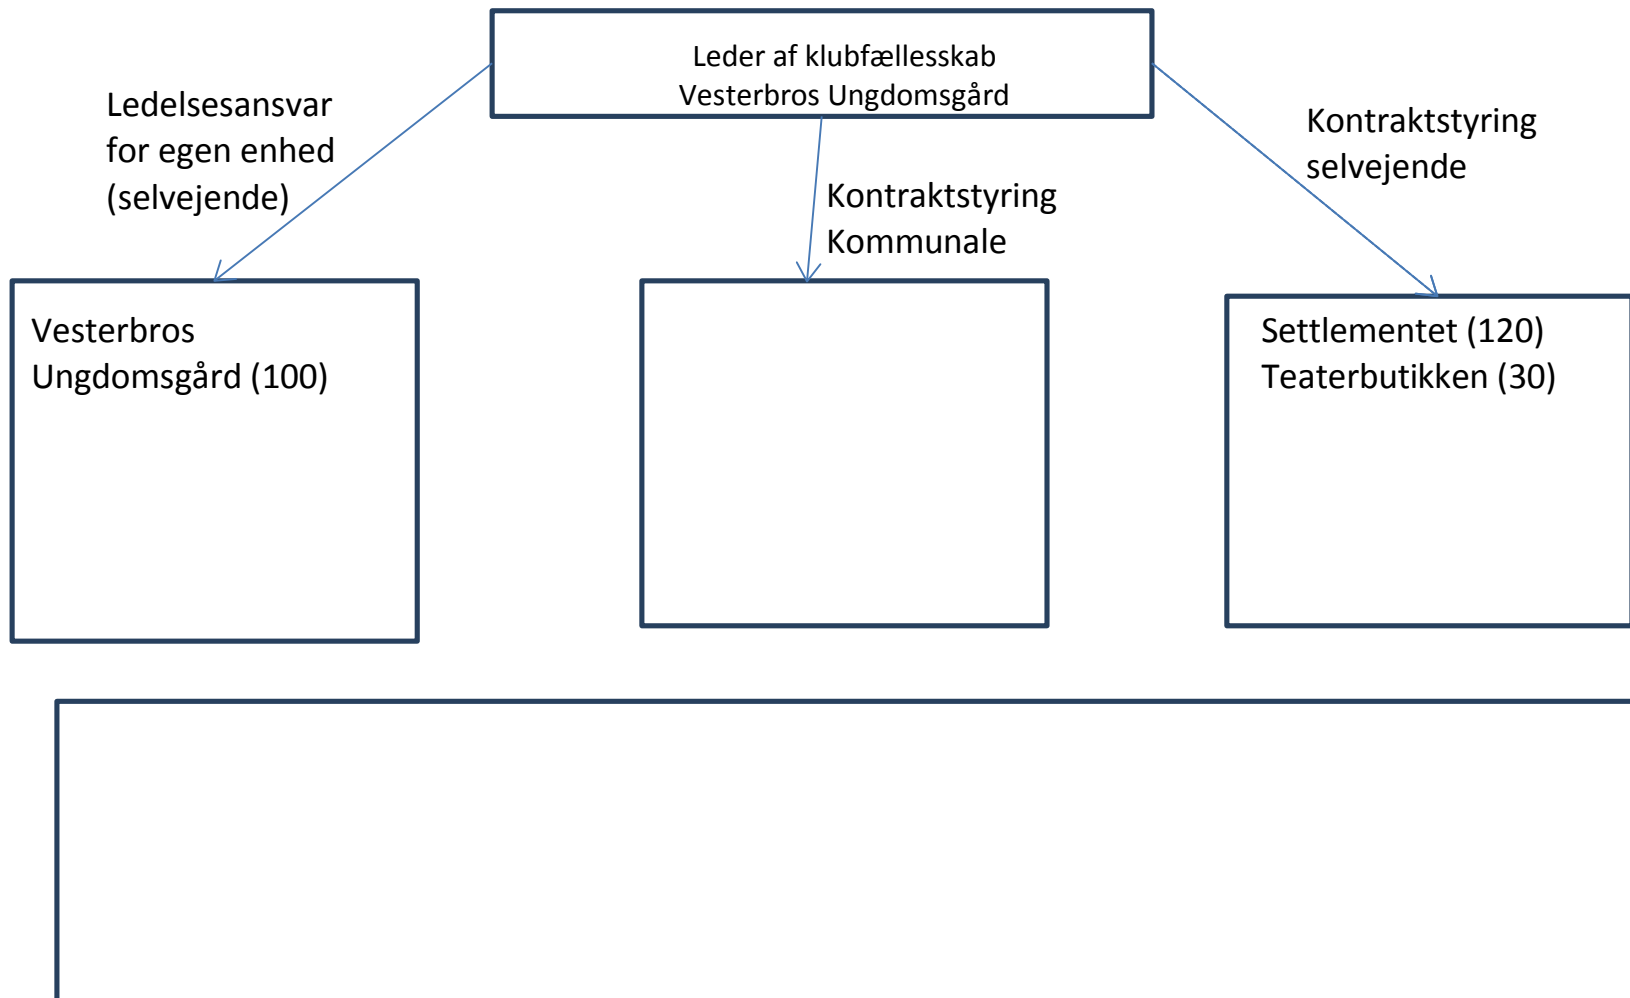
Leder af klubfællesskab Vesterbros Ungdomsgård

Ledelsesansvar for egen enhed (selvejende)

Kontraktstyring Kommunale

Kontraktstyring selvejende

Vesterbros Ungdomsgård (100)

Settlementet (120)
Teaterbutikken (30)